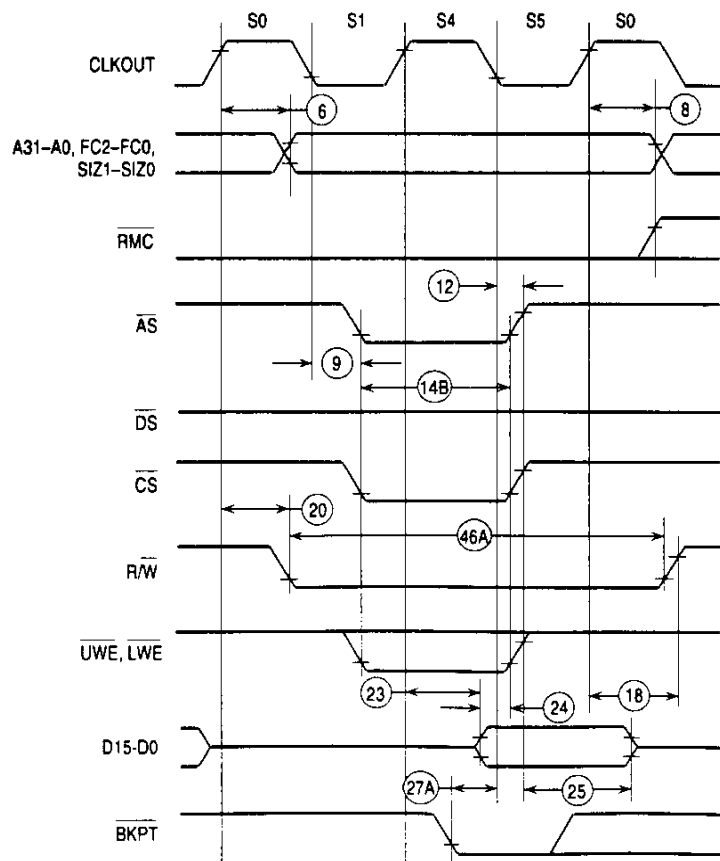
S0 S1 S4 S5 S0

CLKOUT

6

8

A31–A0, FC2–FC0, SIZ1–SIZ0

$\overline{RMC}$

12

$\overline{AS}$

9

14B

$\overline{DS}$

$\overline{CS}$

20

46A

$R/\overline{W}$

$\overline{UWE}$, $\overline{LWE}$

23

24

18

D15-D0

27A

25

$\overline{BKPT}$